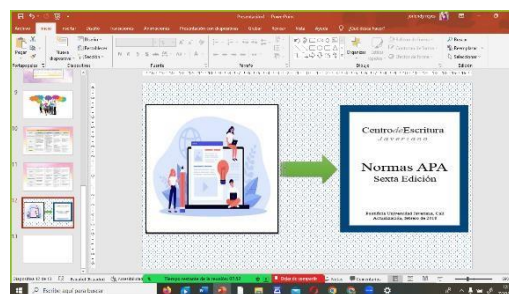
Centro de Escritura
Javeriana

Normas APA
Sexta Edición

Escritura Universidad Javeriana, Cali
Actualización, febrero de 2019

Presentación1 - PowerPoint

Archivo Inicio Insertar Diseño Transiciones Animaciones Presentación con diapositivas Revisar Vista Ayuda ¿Qué desea hacer?

Pegar Nueva diapositiva Diseño Restablecer Sección
Portapapeles Diapositivas Fuente Párrafo Dibujo Edición
Organizar Estilos rápidos Buscar Reemplazar Seleccionar

Diapositiva 12 de 13 Español (Colombia) Notas Comentarios

Escribe aquí para buscar